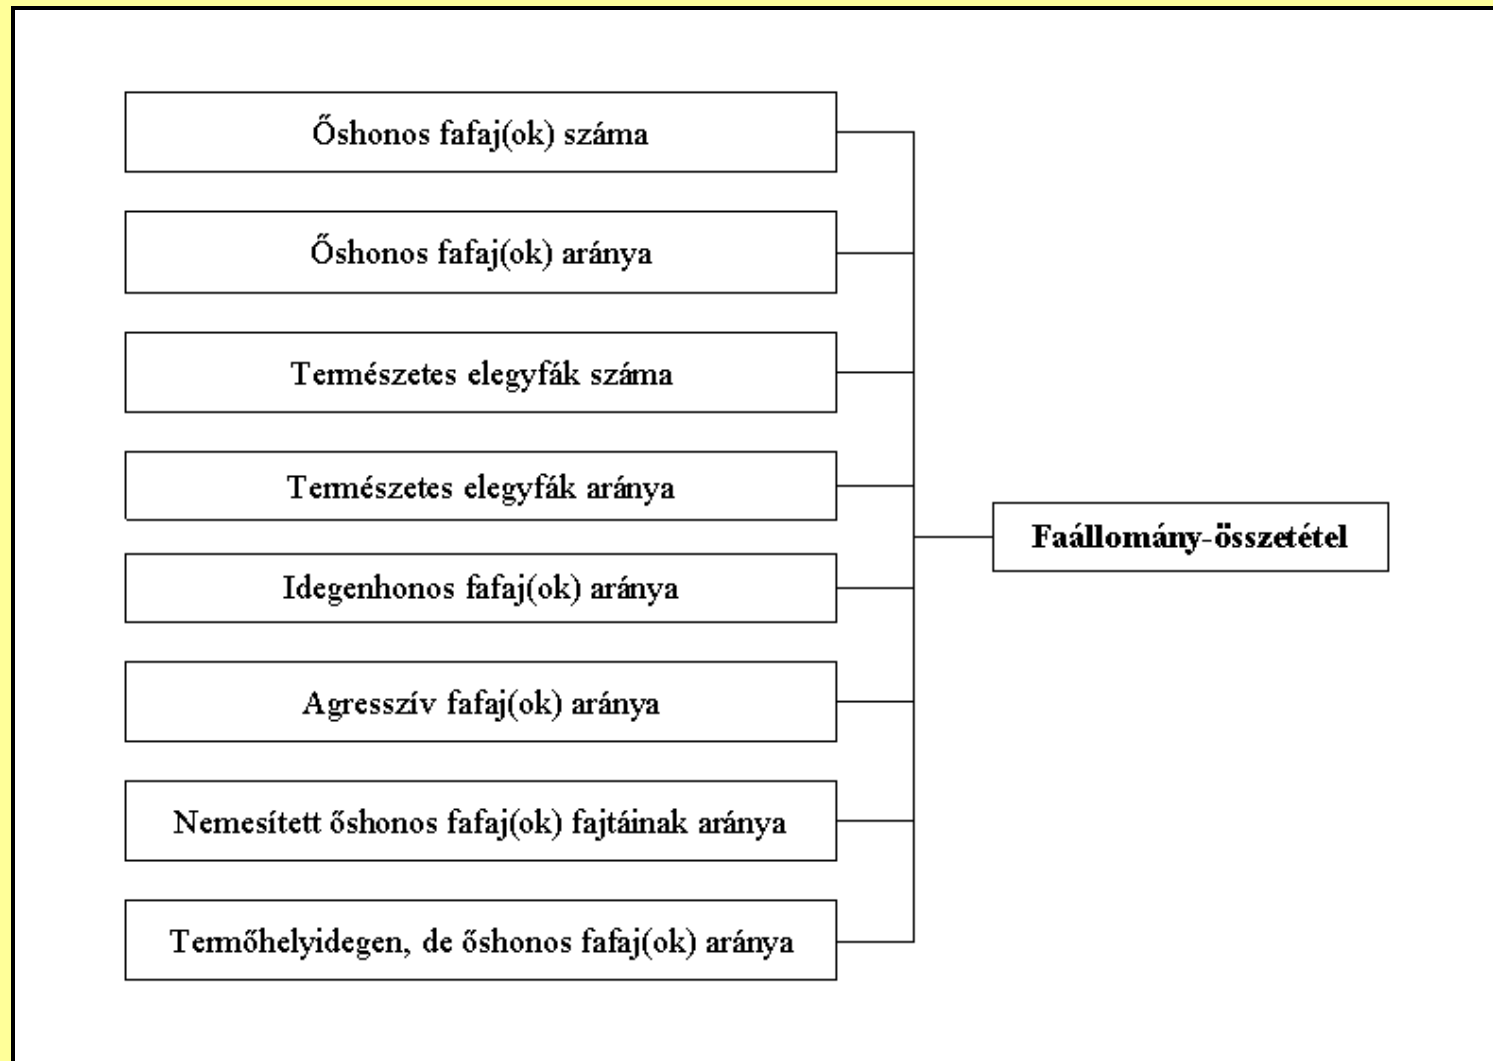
Őshonos fafaj(ok) száma

Őshonos fafaj(ok) aránya

Természetes elegyfák száma

Természetes elegyfák aránya

Idegenhonos fafaj(ok) aránya

Agresszív fafaj(ok) aránya

Nemesített őshonos fafaj(ok) fajtáinak aránya

Termőhelyidegen, de őshonos fafaj(ok) aránya

Faállomány-összetétel